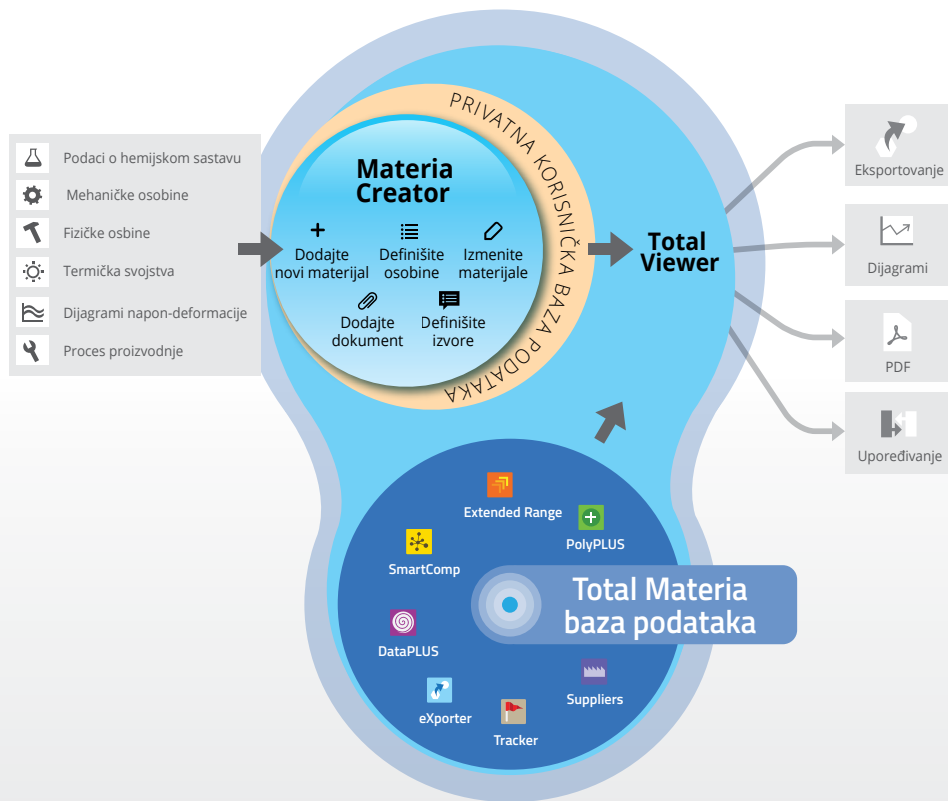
Podaci o hemijskom sastavu
Mehaničke osobine
Fizičke osbine
Termička svojstva
Dijagrami napon-deformacije
Proces proizvodnje

PRIVATNA KORISNIČKA BAZA PODATAKA

Materia Creator

+ Dodajte novi materijal
Definišite osobine
Izmenite materijale
Dodajte dokument
Definišite izvore

Total Viewer

Eksportovanje
Dijagrami
PDF
Upoređivanje

Extended Range
PolyPLUS
SmartComp
Total Materia baza podataka
DataPLUS
Suppliers
eXporter
Tracker